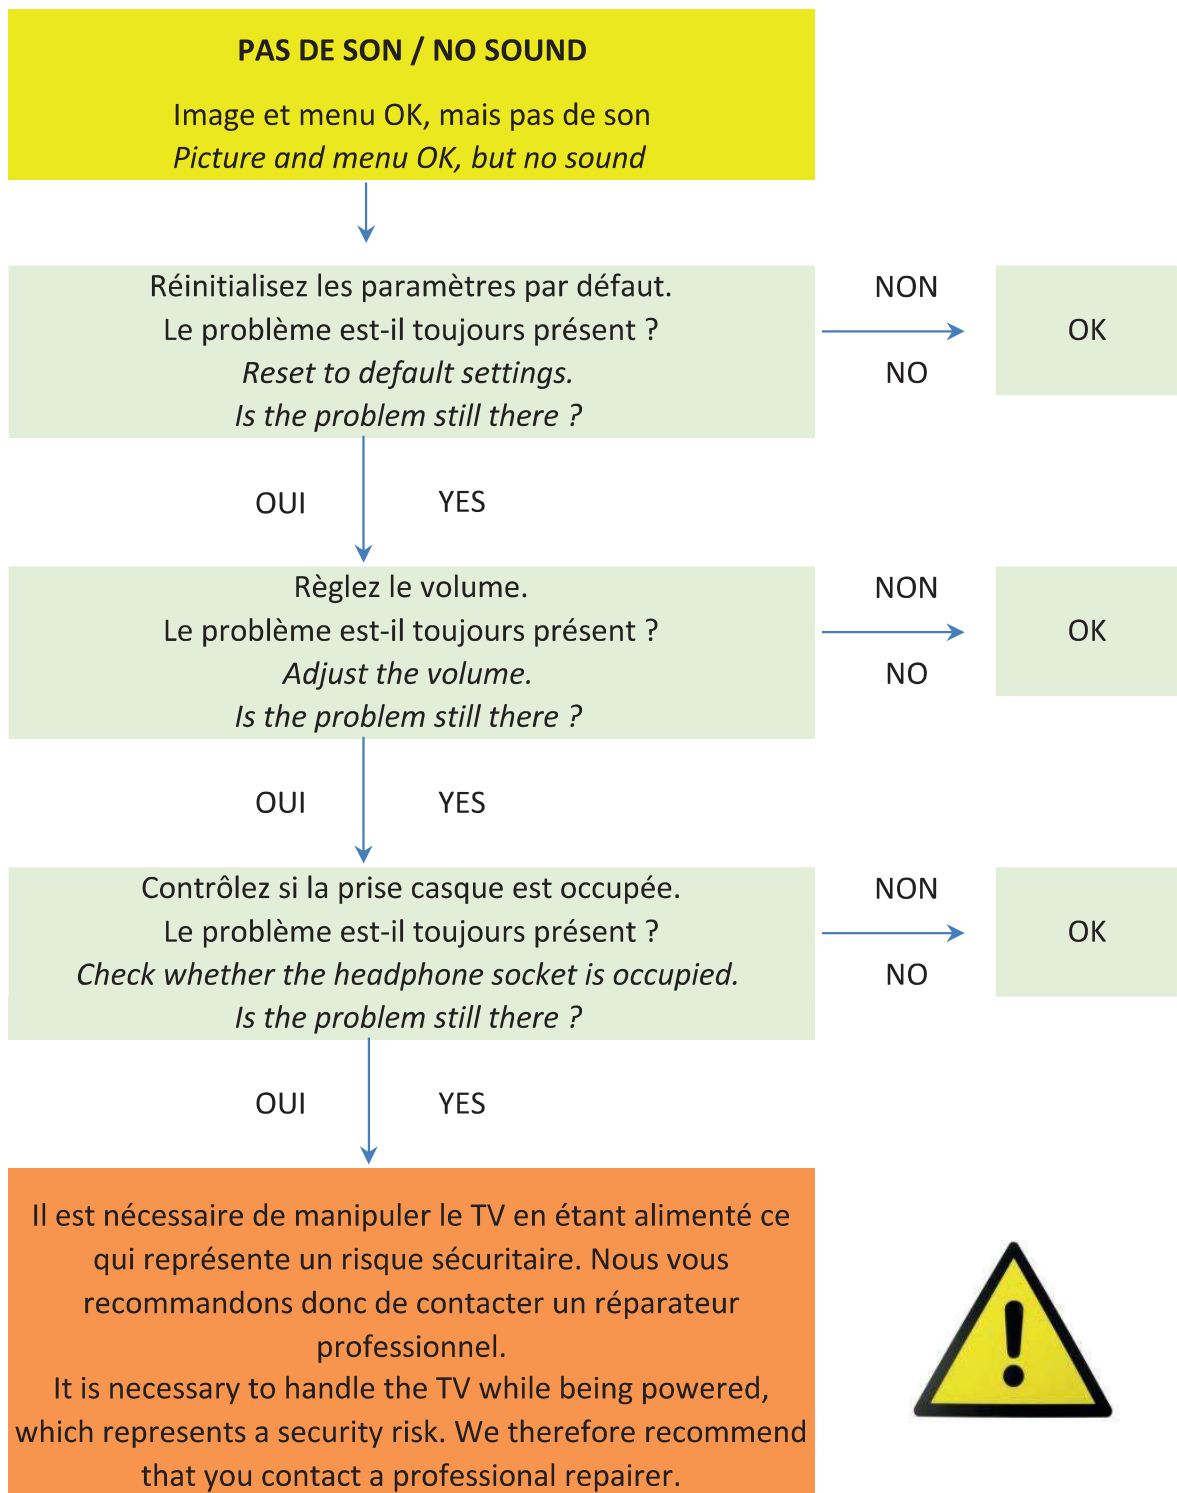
PAS DE SON / NO SOUND

Image et menu OK, mais pas de son
*Picture and menu OK, but no sound*

Réinitialisez les paramètres par défaut.
Le problème est-il toujours présent ?
*Reset to default settings.*
*Is the problem still there ?*

NON

NO

OK

OUI

YES

Règlez le volume.
Le problème est-il toujours présent ?
*Adjust the volume.*
*Is the problem still there ?*

NON

NO

OK

OUI

YES

Contrôlez si la prise casque est occupée.
Le problème est-il toujours présent ?
*Check whether the headphone socket is occupied.*
*Is the problem still there ?*

NON

NO

OK

OUI

YES

Il est nécessaire de manipuler le TV en étant alimenté ce qui représente un risque sécuritaire. Nous vous recommandons donc de contacter un réparateur professionnel.
It is necessary to handle the TV while being powered, which represents a security risk. We therefore recommend that you contact a professional repairer.